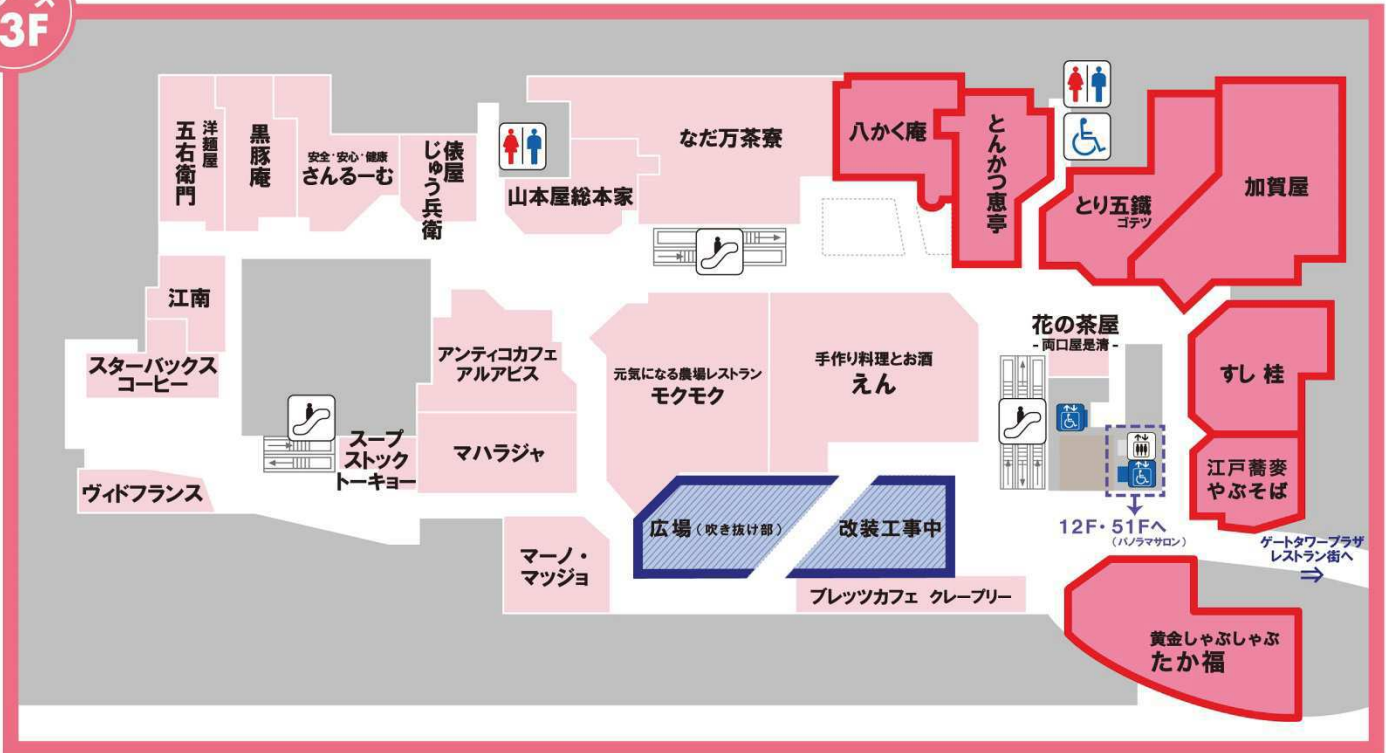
3F

洋麺屋 五右衛門

黒豚庵

安全·安心·健康 さんるーむ

俵屋 じゅう兵衛

山本屋総本家

なだ万茶寮

八かく庵

とんかつ恵亭

とり五鐵 ゴテツ

加賀屋

江南

スターバックスコーヒー

アンティコカフェ アルアビス

元気になる農場レストラン モクモク

手作り料理とお酒 えん

花の茶屋 -両口屋是清-

すし 桂

スープストックトーキョー

マハラジャ

江戸蕎麦 やぶそば

ヴィドフランス

広場（吹き抜け部）

改装工事中

12F・51Fへ （パノラマサロン）

ゲートタワープラザ レストラン街へ ⇒

マーノ・マッジョ

ブレッツカフェ クレープリー

黄金しゃぶしゃぶ たか福